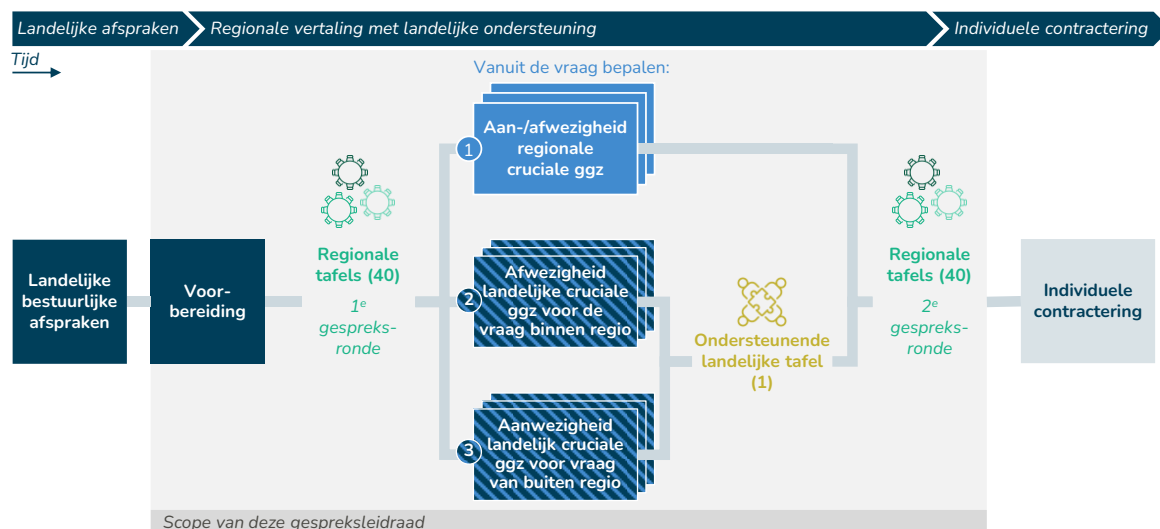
Landelijke afspraken
Regionale vertaling met landelijke ondersteuning
Individuele contractering

Tijd

Vanuit de vraag bepalen:

Landelijke bestuurlijke afspraken

Voorbereiding

Regionale tafels (40)
$1^e$ gespreksronde

1 Aan-/afwezigheid regionale cruciale ggz

2 Afwezigheid landelijke cruciale ggz voor de vraag binnen regio

3 Aanwezigheid landelijk cruciale ggz voor vraag van buiten regio

Ondersteunende landelijke tafel (1)

Regionale tafels (40)
$2^e$ gespreksronde

Individuele contractering

Scope van deze gespreksleidraad